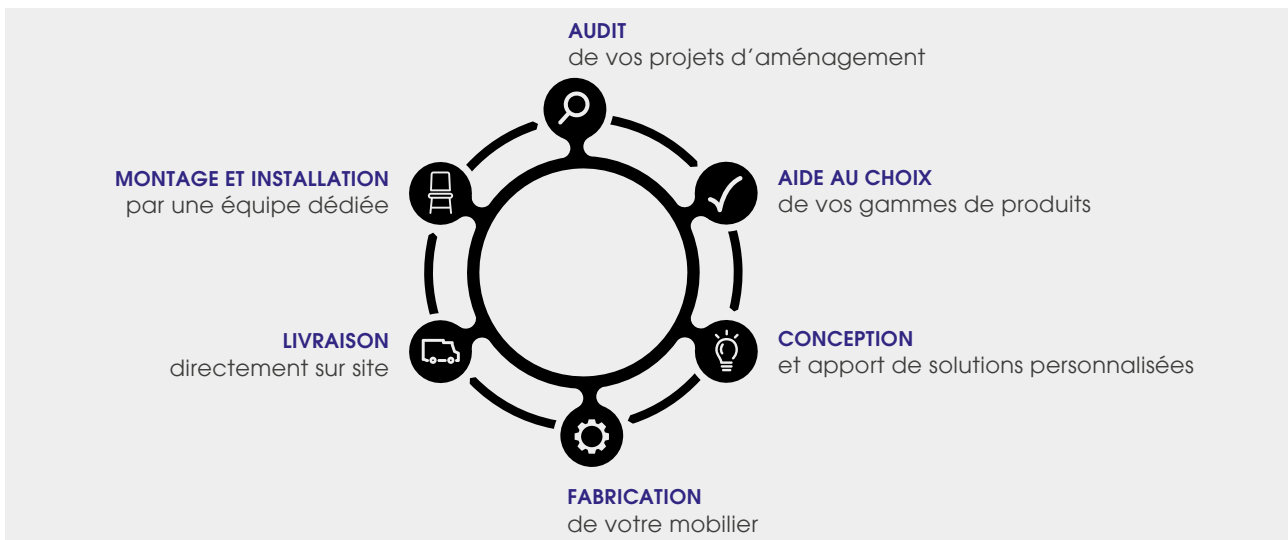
AUDIT
de vos projets d'aménagement

MONTAGE ET INSTALLATION
par une équipe dédiée

AIDE AU CHOIX
de vos gammes de produits

LIVRAISON
directement sur site

CONCEPTION
et apport de solutions personnalisées

FABRICATION
de votre mobilier